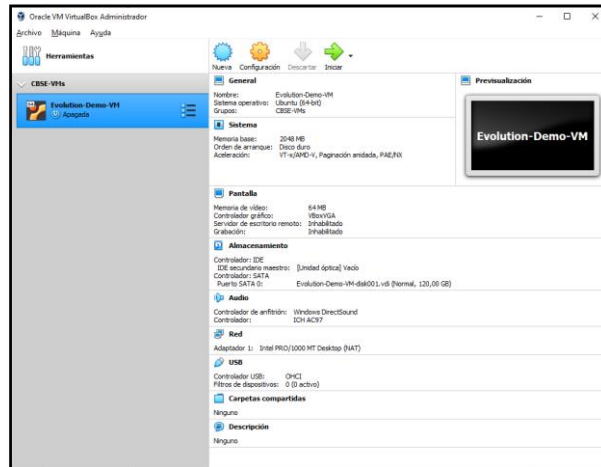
Oracle VM VirtualBox Administrador

Archivo Máquina Ayuda

Herramientas

CBSE-VMs

Evolution-Demo-VM
Apagada

Nueva Configuración Descartar Iniciar

General

Nombre: Evolution-Demo-VM
Sistema operativo: Ubuntu (64-bit)
Grupos: CBSE-VMs

Previsualización

Evolution-Demo-VM

Sistema

Memoria base: 2048 MB
Orden de arranque: Disco duro
Aceleración: VT-x/AMD-V, Paginación anidada, PAE/NX

Pantalla

Memoria de vídeo: 64 MB
Controlador gráfico: VBoxVGA
Servidor de escritorio remoto: Inhabilitado
Grabación: Inhabilitado

Almacenamiento

Controlador: IDE
IDE secundario maestro: [Unidad óptica] Vacío
Controlador: SATA
Puerto SATA 0: Evolution-Demo-VM-disk001.vdi (Normal, 120,00 GB)

Audio

Controlador de anfitrión: Windows DirectSound
Controlador: ICH AC97

Red

Adaptador 1: Intel PRO/1000 MT Desktop (NAT)

USB

Controlador USB: OHCI
Filtros de dispositivos: 0 (0 activo)

Carpetas compartidas

Ninguno

Descripción

Ninguno